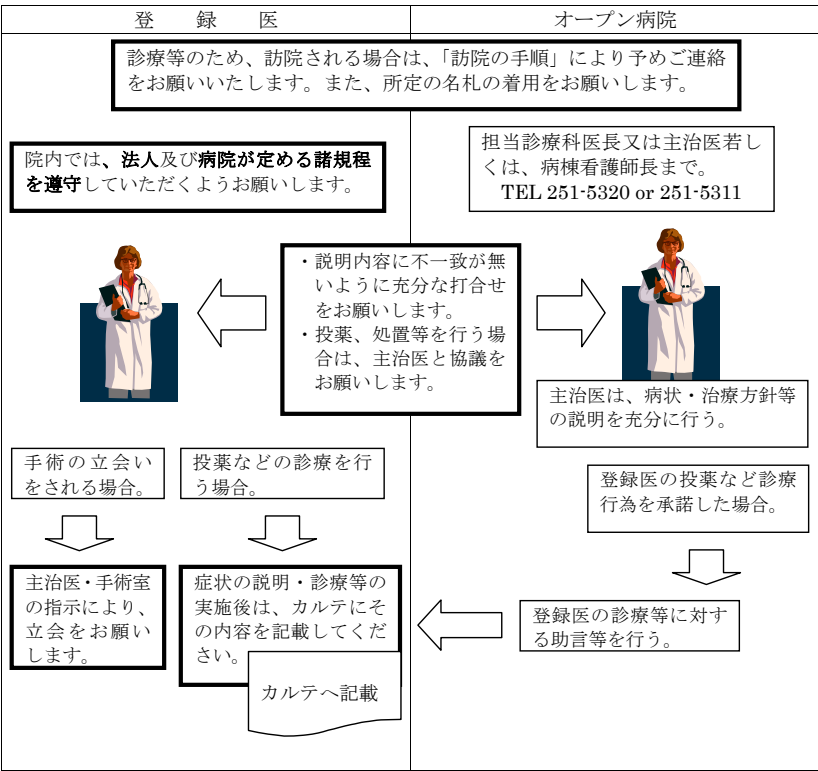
| 登　録　医 | オープン病院 |
|---|---|

診療等のため、訪院される場合は、「訪院の手順」により予めご連絡をお願いいたします。また、所定の名札の着用をお願いします。

院内では、法人及び病院が定める諸規程を遵守していただくようお願いします。

担当診療科医長又は主治医若しくは、病棟看護師長まで。
TEL 251-5320 or 251-5311

・説明内容に不一致が無いように充分な打合せをお願いします。
・投薬、処置等を行う場合は、主治医と協議をお願いします。

主治医は、病状・治療方針等の説明を充分に行う。

手術の立会いをされる場合。

投薬などの診療を行う場合。

登録医の投薬など診療行為を承諾した場合。

主治医・手術室の指示により、立会をお願いします。

症状の説明・診療等の実施後は、カルテにその内容を記載してください。

カルテへ記載

登録医の診療等に対する助言等を行う。